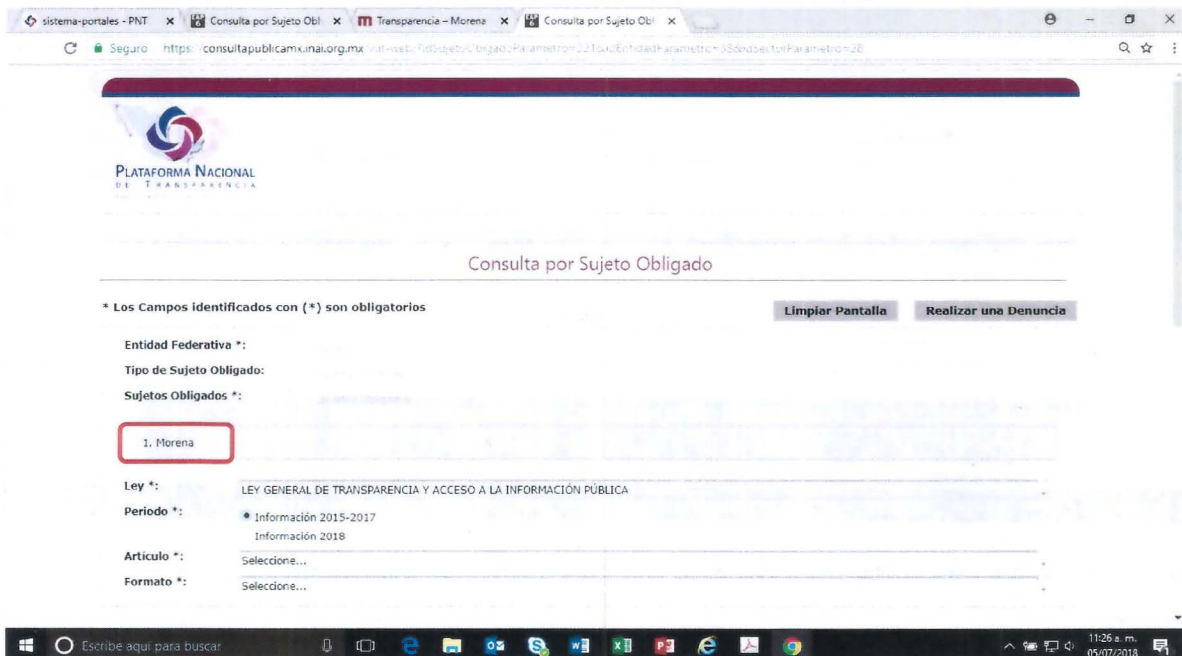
sistema-portales - PNT × Consulta por Sujeto Obl × Transparencia – Morena × Consulta por Sujeto Obl ×

Seguro https://consultapublicamx.inai.org.mx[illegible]

PLATAFORMA NACIONAL DE TRANSPARENCIA

Consulta por Sujeto Obligado

* Los Campos identificados con (*) son obligatorios

Limpiar Pantalla

Realizar una Denuncia

Entidad Federativa *:

Tipo de Sujeto Obligado:

Sujetos Obligados *:

1. Morena

Ley *: LEY GENERAL DE TRANSPARENCIA Y ACCESO A LA INFORMACIÓN PÚBLICA

Periodo *: Información 2015-2017
Información 2018

Artículo *: Seleccione...

Formato *: Seleccione...

Escribe aquí para buscar

11:26 a. m.
05/07/2018